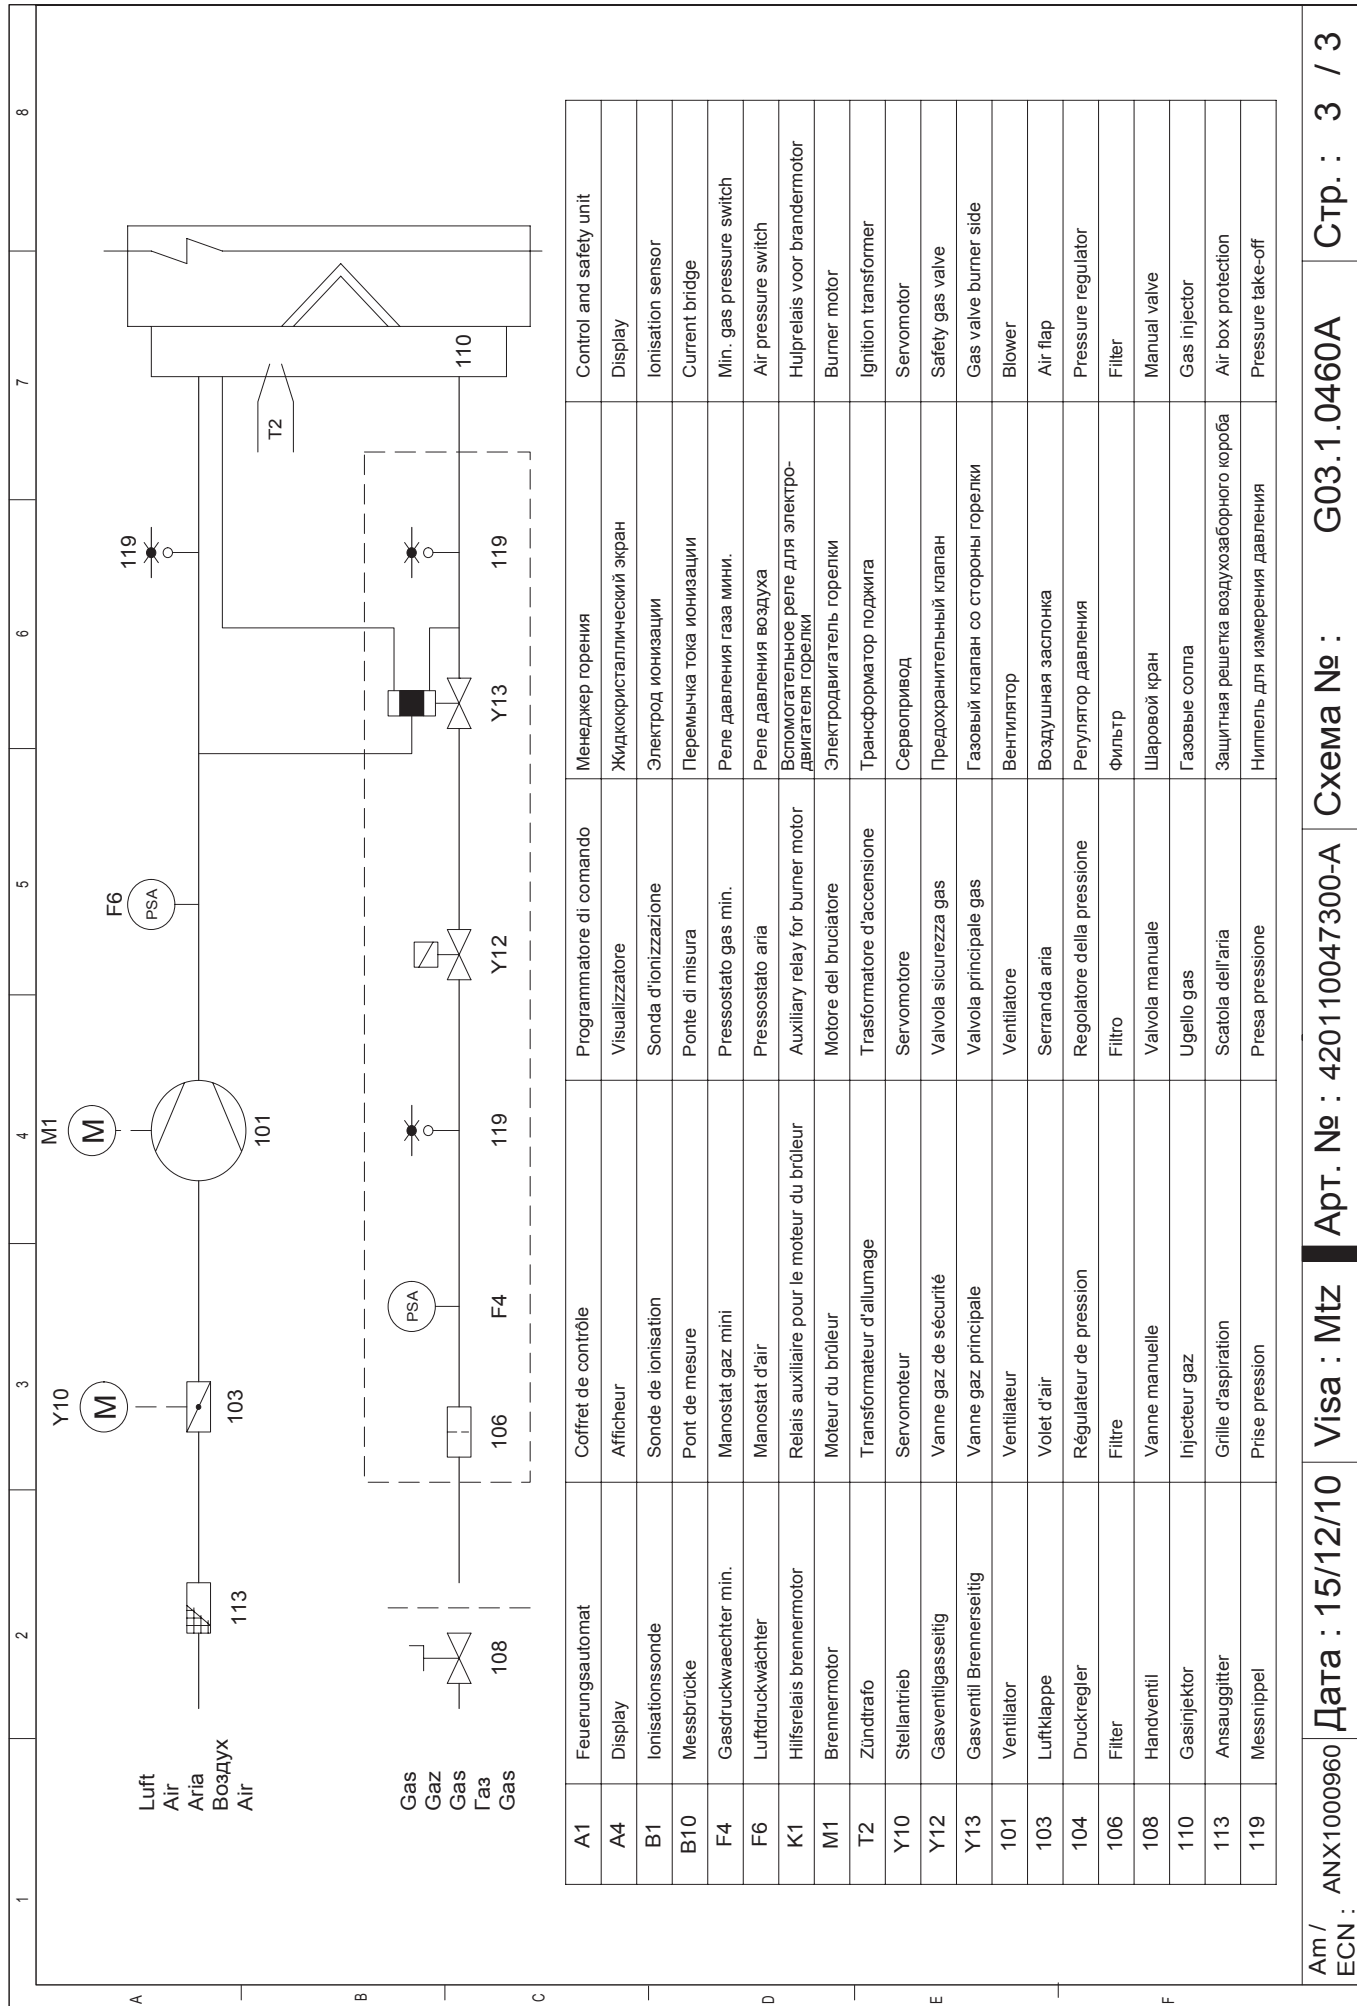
Luft
Air
Aria
Воздух
Air

Gas
Gaz
Gas
Газ
Gas

113
Y10
M
103
M1
M
101
F6
PSA
119
T2
110
108
106
PSA
F4
119
Y12
Y13
119

| A1 | Feuerungsautomat | Coffret de contrôle | Programmatore di comando | Менеджер горения | Control and safety unit |
|---|---|---|---|---|---|
| A4 | Display | Afficheur | Visualizzatore | Жидкокристаллический экран | Display |
| B1 | Ionisationssonde | Sonde de ionisation | Sonda d'ionizzazione | Электрод ионизации | Ionisation sensor |
| B10 | Messbrücke | Pont de mesure | Ponte di misura | Перемычка тока ионизации | Current bridge |
| F4 | Gasdruckwaechter min. | Manostat gaz mini | Pressostato gas min. | Реле давления газа мини. | Min. gas pressure switch |
| F6 | Luftdruckwächter | Manostat d'air | Pressostato aria | Реле давления воздуха | Air pressure switch |
| K1 | Hilfsrelais brennermotor | Relais auxiliaire pour le moteur du brûleur | Auxiliary relay for burner motor | Вспомогательное реле для электродвигателя горелки | Hulprelais voor brandermotor |
| M1 | Brennermotor | Moteur du brûleur | Motore del bruciatore | Электродвигатель горелки | Burner motor |
| T2 | Zündtrafo | Transformateur d'allumage | Trasformatore d'accensione | Трансформатор поджига | Ignition transformer |
| Y10 | Stellantrieb | Servomoteur | Servomotore | Сервопривод | Servomotor |
| Y12 | Gasventilgasseitig | Vanne gaz de sécurité | Valvola sicurezza gas | Предохранительный клапан | Safety gas valve |
| Y13 | Gasventil Brennerseitig | Vanne gaz principale | Valvola principale gas | Газовый клапан со стороны горелки | Gas valve burner side |
| 101 | Ventilator | Ventilateur | Ventilatore | Вентилятор | Blower |
| 103 | Luftklappe | Volet d'air | Serranda aria | Воздушная заслонка | Air flap |
| 104 | Druckregler | Régulateur de pression | Regolatore della pressione | Регулятор давления | Pressure regulator |
| 106 | Filter | Filtre | Filtro | Фильтр | Filter |
| 108 | Handventil | Vanne manuelle | Valvola manuale | Шаровой кран | Manual valve |
| 110 | Gasinjektor | Injecteur gaz | Ugello gas | Газовые сопла | Gas injector |
| 113 | Ansauggitter | Grille d'aspiration | Scatola dell'aria | Защитная решетка воздухозаборного короба | Air box protection |
| 119 | Messnippel | Prise pression | Presa pressione | Ниппель для измерения давления | Pressure take-off |

Am / ECN : ANX1000960 Дата : 15/12/10 Visa : Mtz Арт. № : 42011004730О-А Схема № : G03.1.0460A Стр. : 3 / 3

1 2 3 4 5 6 7 8
A B C D E F